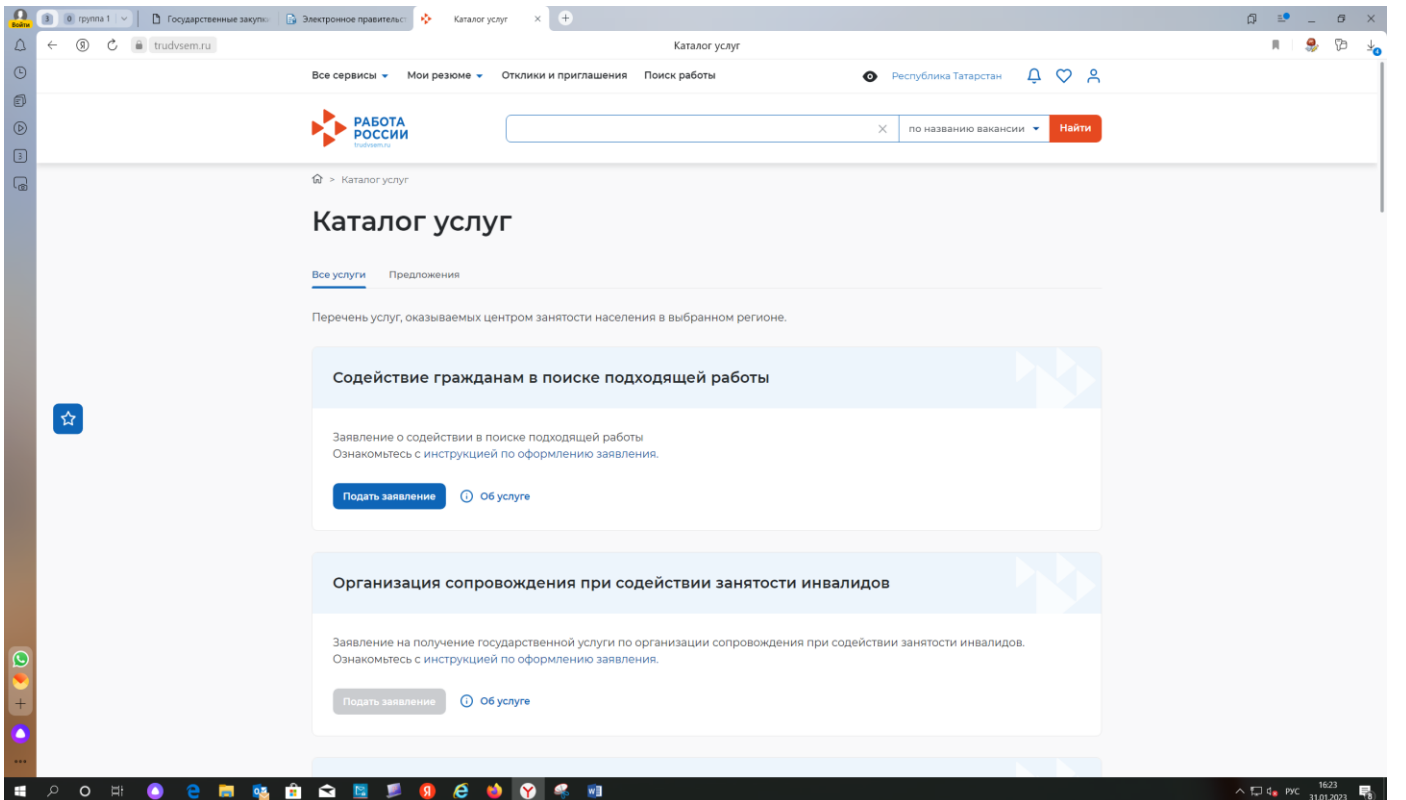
Войти 3 0 группа 1 Государственные закупк Электронное правитель Каталог услуг

trudvsem.ru Каталог услуг

Все сервисы Мои резюме Отклики и приглашения Поиск работы Республика Татарстан

РАБОТА РОССИИ trudvsem.ru

по названию вакансии Найти

> Каталог услуг

Каталог услуг

Все услуги Предложения

Перечень услуг, оказываемых центром занятости населения в выбранном регионе.

Содействие гражданам в поиске подходящей работы

Заявление о содействии в поиске подходящей работы
Ознакомьтесь с инструкцией по оформлению заявления.

Подать заявление Об услуге

Организация сопровождения при содействии занятости инвалидов

Заявление на получение государственной услуги по организации сопровождения при содействии занятости инвалидов.
Ознакомьтесь с инструкцией по оформлению заявления.

Подать заявление Об услуге

РУС 16:23 31.01.2023